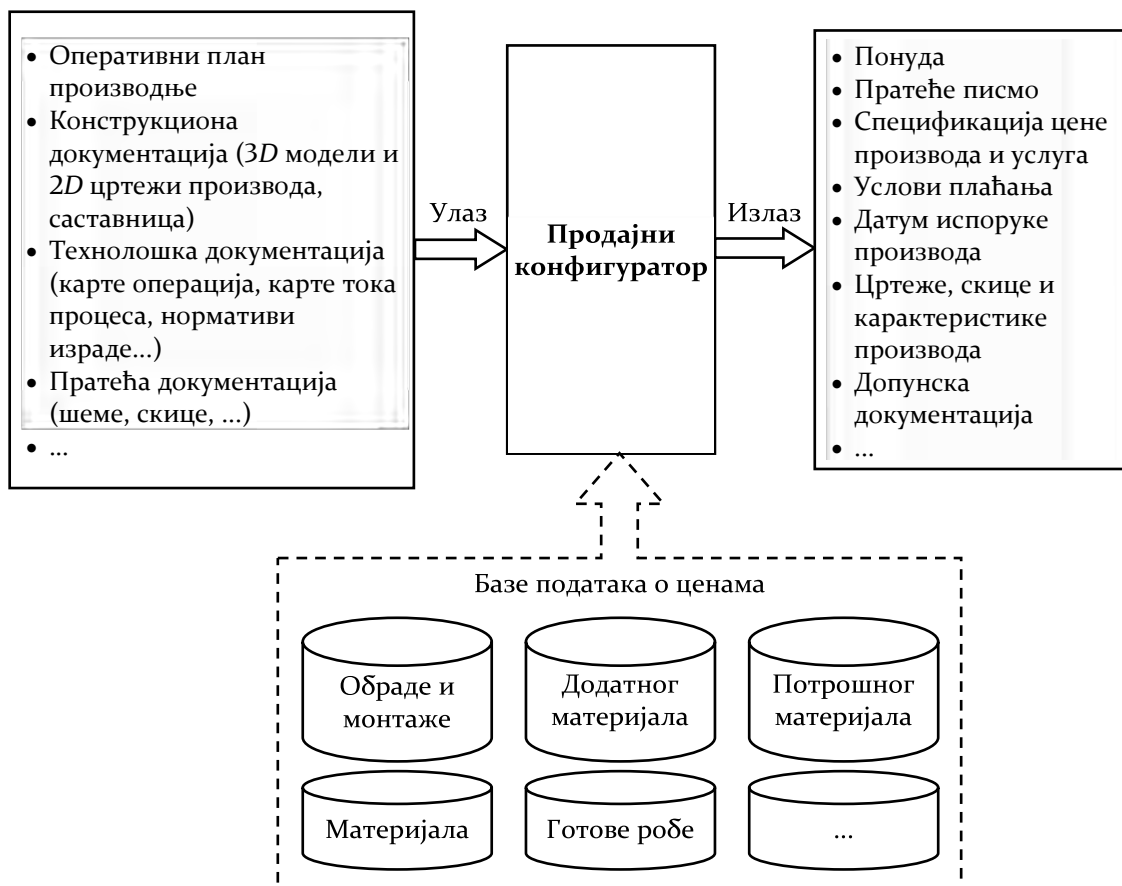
• Оперативни план производње
• Конструкциона документација (3D модели и 2D цртежи производа, саставница)
• Технолошка документација (карте операција, карте тока процеса, нормативи израде...)
• Пратећа документација (шеме, скице, ...)
• ...

Улаз

Продајни конфигуратор

Излаз

• Понуда
• Пратеће писмо
• Спецификација цене производа и услуга
• Услови плаћања
• Датум испоруке производа
• Цртеже, скице и карактеристике производа
• Допунска документација
• ...

Базе података о ценама

Обраде и монтаже

Додатног материјала

Потрошног материјала

Материјала

Готове робе

...